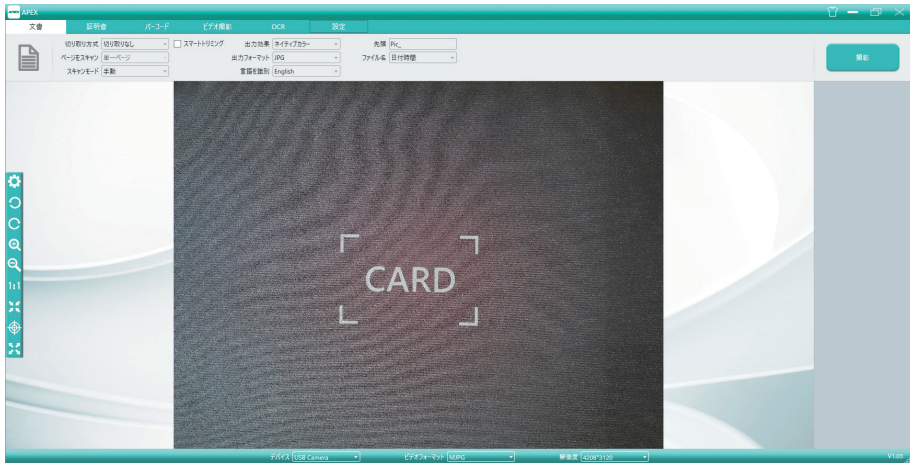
APEX

文書 | 証明書 | バーコード | ビデオ撮影 | OCR | 設定

切り取り方式 切り取りなし
ページをスキャン 単一ページ
スキャンモード 手動
スマートトリミング
出力効果 ネイティブカラー
出力フォーマット JPG
言語を識別 English
先頭 Pic_
ファイル名 日付時間

撮影

1:1

CARD

デバイス USB Camera
ビデオフォーマット MJPG
解像度 4208*3120

V1.03